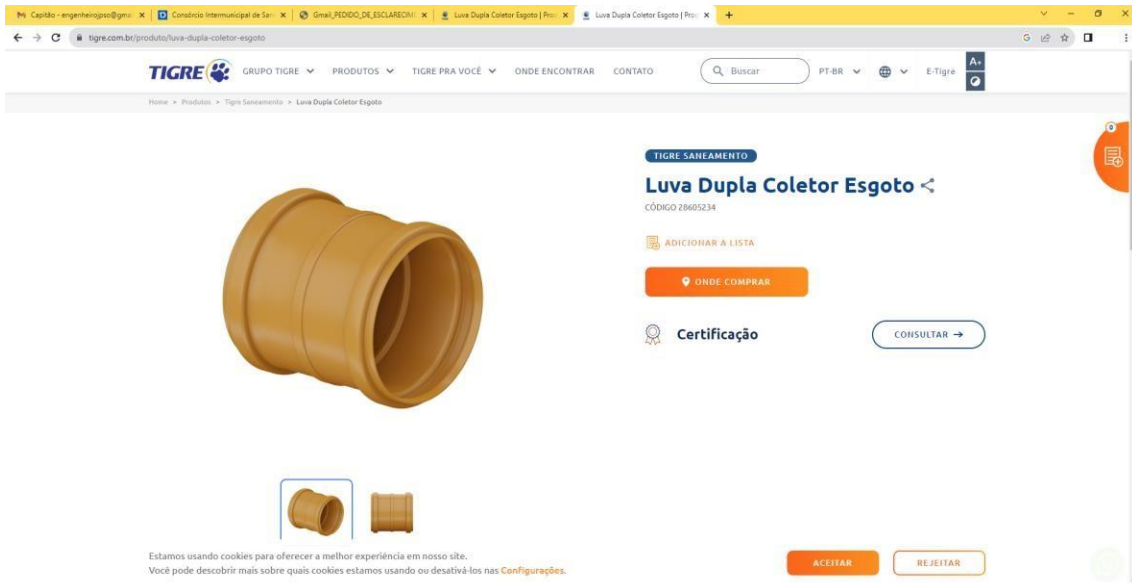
M Capitão - engenheirojpso@gma × | Consórcio Intermunicipal de San × | Gmail_PEDIDO_DE_ESCLARECIM × | Luva Dupla Coletor Esgoto | Pro × | Luva Dupla Coletor Esgoto | Pro × | +

tigre.com.br/produto/luva-dupla-coletor-esgoto

TIGRE GRUPO TIGRE PRODUTOS TIGRE PRA VOCÊ ONDE ENCONTRAR CONTATO Buscar PT-BR E-Tigre A+

Home > Produtos > Tigre Saneamento > Luva Dupla Coletor Esgoto

0

TIGRE SANEAMENTO

Luva Dupla Coletor Esgoto

CÓDIGO 28605234

ADICIONAR A LISTA

ONDE COMPRAR

Certificação

CONSULTAR →

Estamos usando cookies para oferecer a melhor experiência em nosso site.
Você pode descobrir mais sobre quais cookies estamos usando ou desativá-los nas Configurações.

ACEITAR

REJEITAR